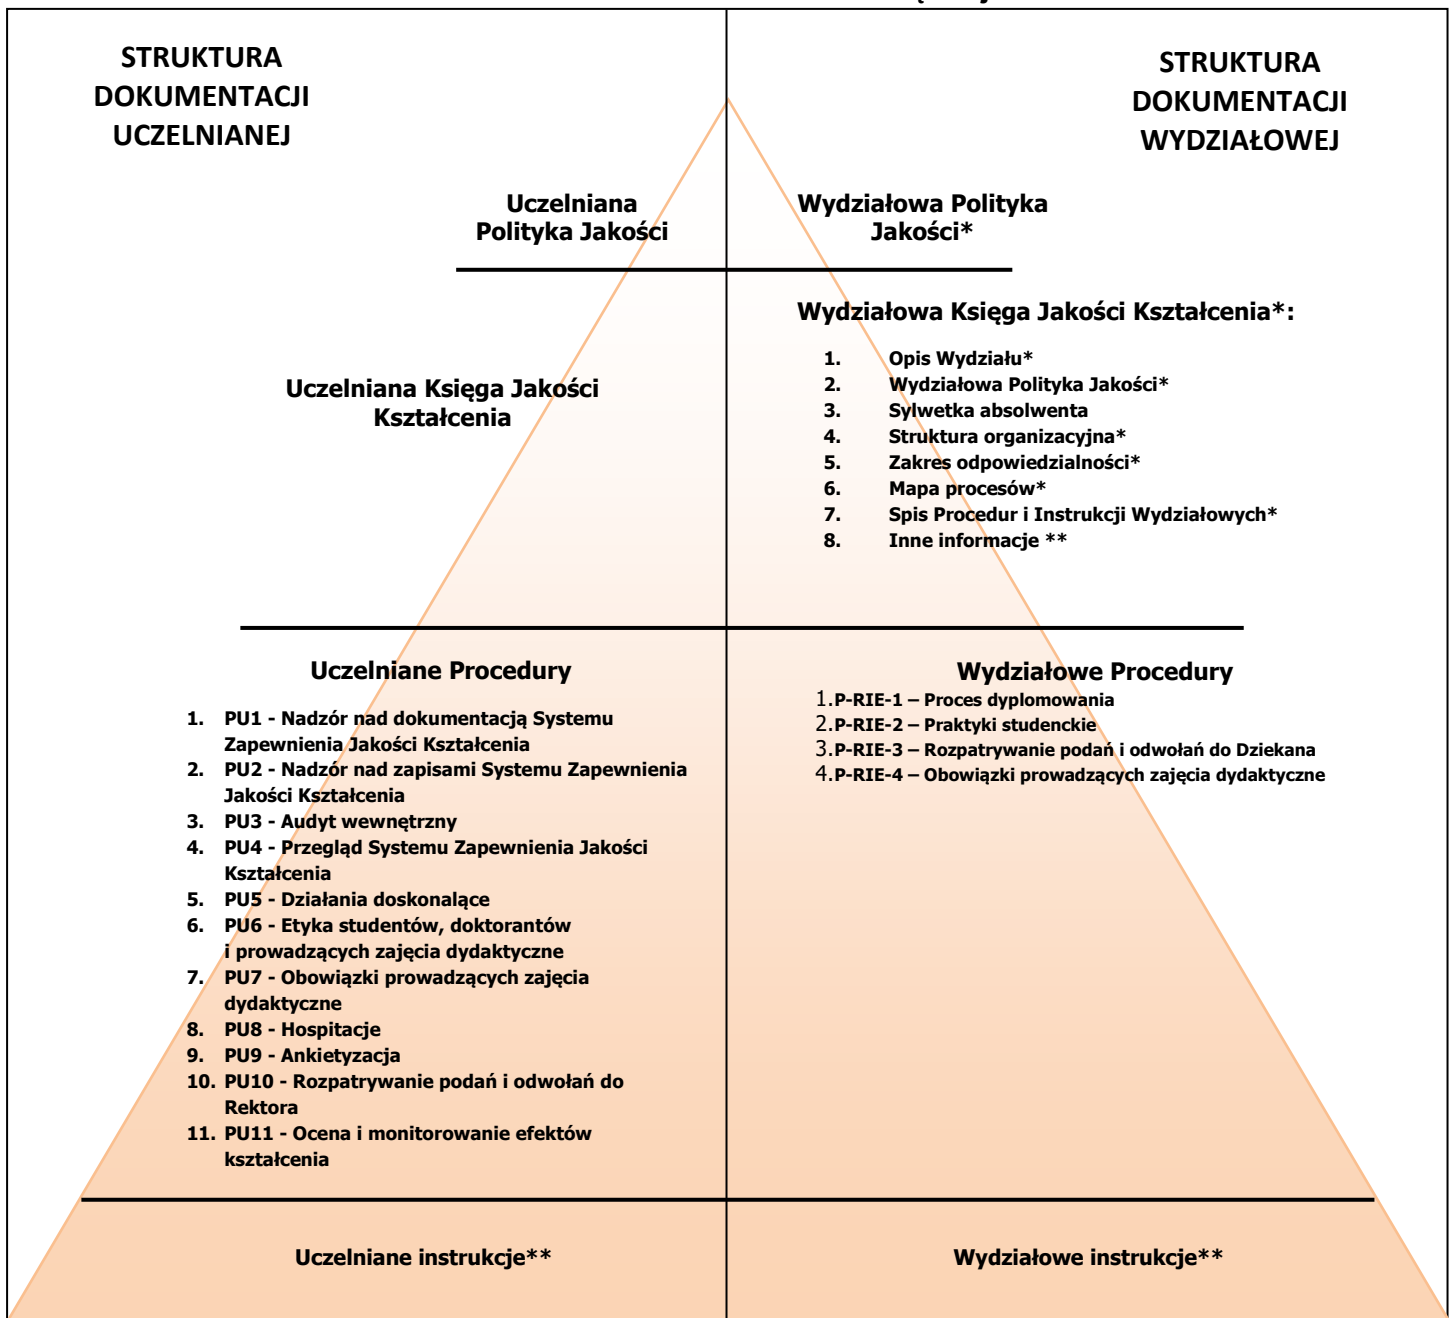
STRUKTURA DOKUMENTACJI UCZELNIANEJ

STRUKTURA DOKUMENTACJI WYDZIAŁOWEJ

Uczelniana Polityka Jakości

Wydziałowa Polityka Jakości*

Uczelniana Księga Jakości Kształcenia

Wydziałowa Księga Jakości Kształcenia*:

1. Opis Wydziału*
2. Wydziałowa Polityka Jakości*
3. Sylwetka absolwenta
4. Struktura organizacyjna*
5. Zakres odpowiedzialności*
6. Mapa procesów*
7. Spis Procedur i Instrukcji Wydziałowych*
8. Inne informacje **

Uczelniane Procedury

1. PU1 - Nadzór nad dokumentacją Systemu Zapewnienia Jakości Kształcenia
2. PU2 - Nadzór nad zapisami Systemu Zapewnienia Jakości Kształcenia
3. PU3 - Audyt wewnętrzny
4. PU4 - Przegląd Systemu Zapewnienia Jakości Kształcenia
5. PU5 - Działania doskonalące
6. PU6 - Etyka studentów, doktorantów i prowadzących zajęcia dydaktyczne
7. PU7 - Obowiązki prowadzących zajęcia dydaktyczne
8. PU8 - Hospitacje
9. PU9 - Ankietyzacja
10. PU10 - Rozpatrywanie podań i odwołań do Rektora
11. PU11 - Ocena i monitorowanie efektów kształcenia

Wydziałowe Procedury

1. P-RIE-1 – Proces dyplomowania
2. P-RIE-2 – Praktyki studenckie
3. P-RIE-3 – Rozpatrywanie podań i odwołań do Dziekana
4. P-RIE-4 – Obowiązki prowadzących zajęcia dydaktyczne

Uczelniane instrukcje**

Wydziałowe instrukcje**